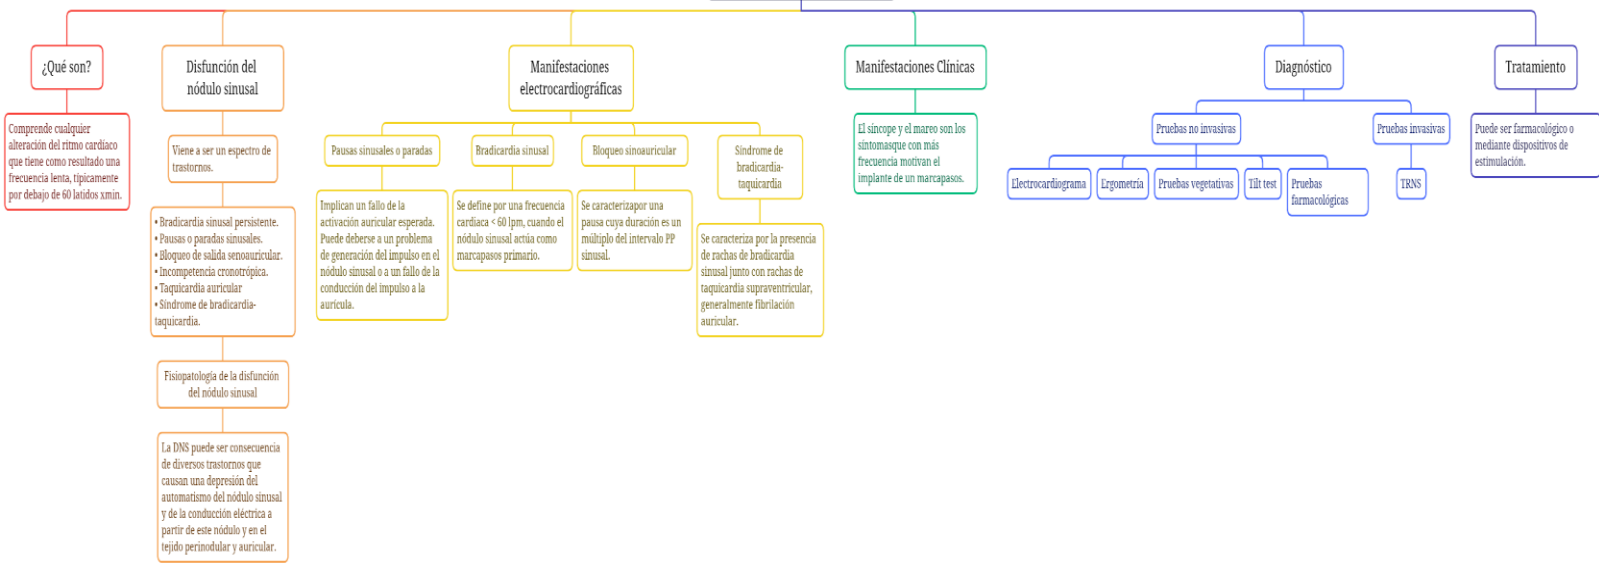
¿Qué son?

Comprende cualquier alteración del ritmo cardiaco que tiene como resultado una frecuencia lenta, típicamente por debajo de 60 latidos xmin.

Disfunción del nódulo sinusal

Viene a ser un espectro de trastornos.

• Bradicardia sinusal persistente.
• Pausas o paradas sinusales.
• Bloqueo de salida senoauricular.
• Incompetencia cronotrópica.
• Taquicardia auricular
• Síndrome de bradicardia-taquicardia.

Fisiopatología de la disfunción del nódulo sinusal

La DNS puede ser consecuencia de diversos trastornos que causan una depresión del automatismo del nódulo sinusal y de la conducción eléctrica a partir de este nódulo y en el tejido perinodular y auricular.

Manifestaciones electrocardiográficas

Pausas sinusales o paradas

Implican un fallo de la activación auricular esperada. Puede deberse a un problema de generación del impulso en el nódulo sinusal o a un fallo de la conducción del impulso a la aurícula.

Bradicardia sinusal

Se define por una frecuencia cardiaca < 60 lpm, cuando el nódulo sinusal actúa como marcapasos primario.

Bloqueo sinoauricular

Se caracterizapor una pausa cuya duración es un múltiplo del intervalo PP sinusal.

Síndrome de bradicardia-taquicardia

Se caracteriza por la presencia de rachas de bradicardia sinusal junto con rachas de taquicardia supraventricular, generalmente fibrilación auricular.

Manifestaciones Clínicas

El síncope y el mareo son los síntomasque con más frecuencia motivan el implante de un marcapasos.

Diagnóstico

Pruebas no invasivas

Electrocardiograma

Ergometría

Pruebas vegetativas

Tilt test

Pruebas farmacológicas

Pruebas invasivas

TRNS

Tratamiento

Puede ser farmacológico o mediante dispositivos de estimulación.